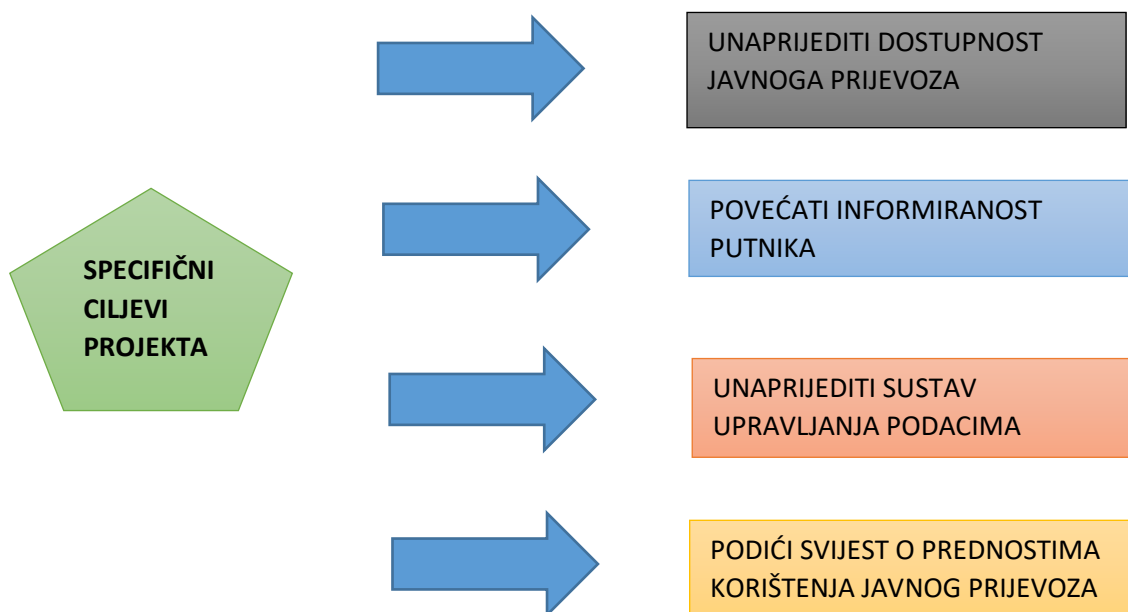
SPECIFIČNI CILJEVI PROJEKTA

UNAPRIJEDITI DOSTUPNOST JAVNOGA PRIJEVOZA

POVEĆATI INFORMIRANOST PUTNIKA

UNAPRIJEDITI SUSTAV UPRAVLJANJA PODACIMA

PODIĆI SVIJEST O PREDNOSTIMA KORIŠTENJA JAVNOG PRIJEVOZA